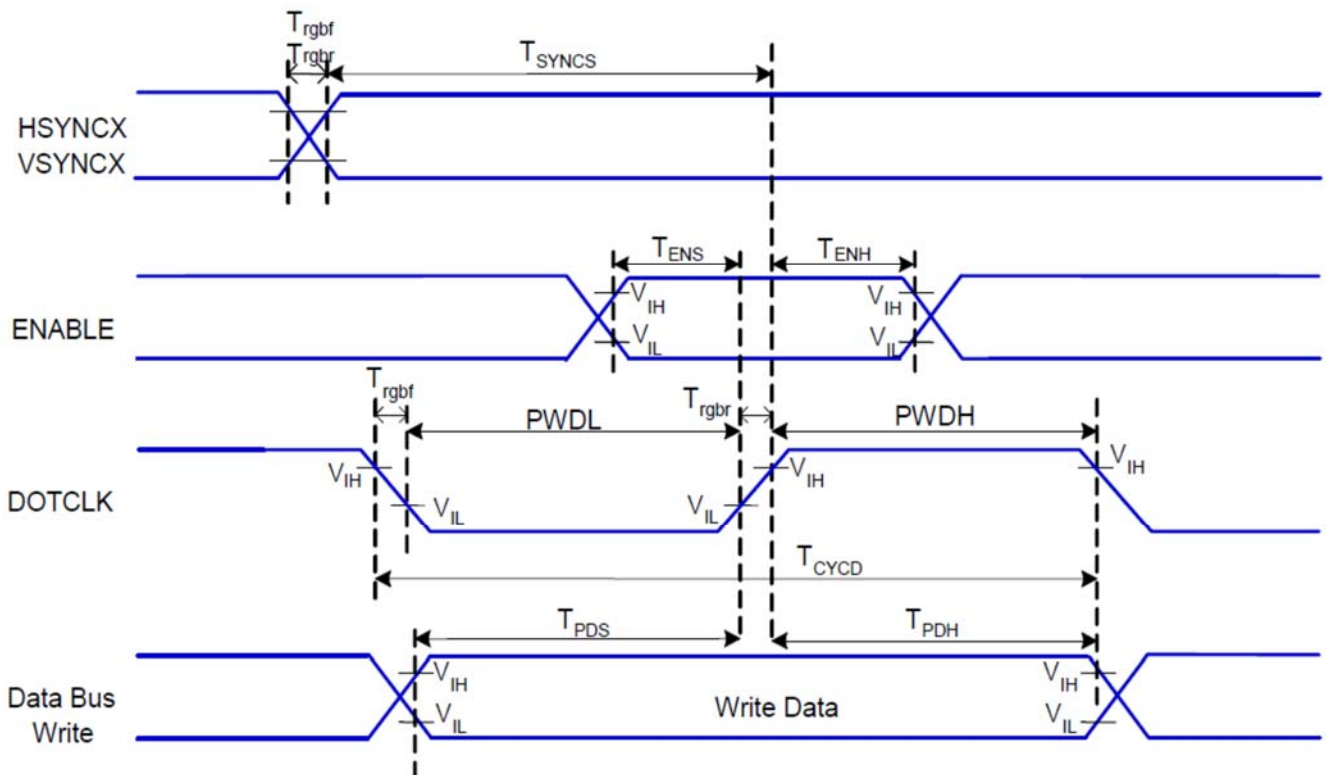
$T_{rgbf}$
$T_{rgbr}$
$T_{SYNCS}$

HSYNCX
VSYNCX

$T_{ENS}$
$T_{ENH}$
$V_{IH}$
$V_{IH}$
ENABLE
$V_{IL}$
$V_{IL}$

$T_{rgbf}$
PWDL
$T_{rgbr}$
PWDH
$V_{IH}$
$V_{IH}$
$V_{IH}$
DOTCLK
$V_{IL}$
$V_{IL}$
$T_{CYCD}$

$T_{PDS}$
$T_{PDH}$
$V_{IH}$
$V_{IH}$
Data Bus
Write
$V_{IL}$
Write Data
$V_{IL}$